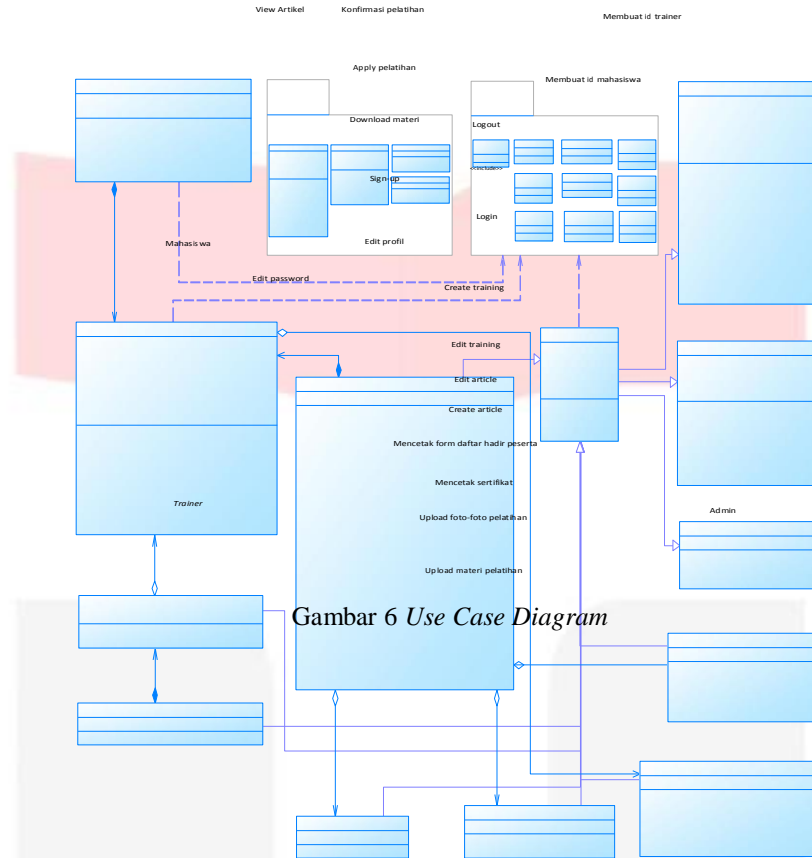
View Artikel

Konfirmasi pelatihan

Membuat id trainer

Apply pelatihan

Membuat id mahasiswa

Download materi

Logout

<<include>>

Sign-up

Login

Edit profil

Mahasis wa

Edit password

Create training

Edit training

Edit article

Create article

Mencetak form daftar hadir peserta

Mencetak sertifikat

Upload foto-foto pelatihan

Upload materi pelatihan

Trainer

Admin

Gambar 6 *Use Case Diagram*